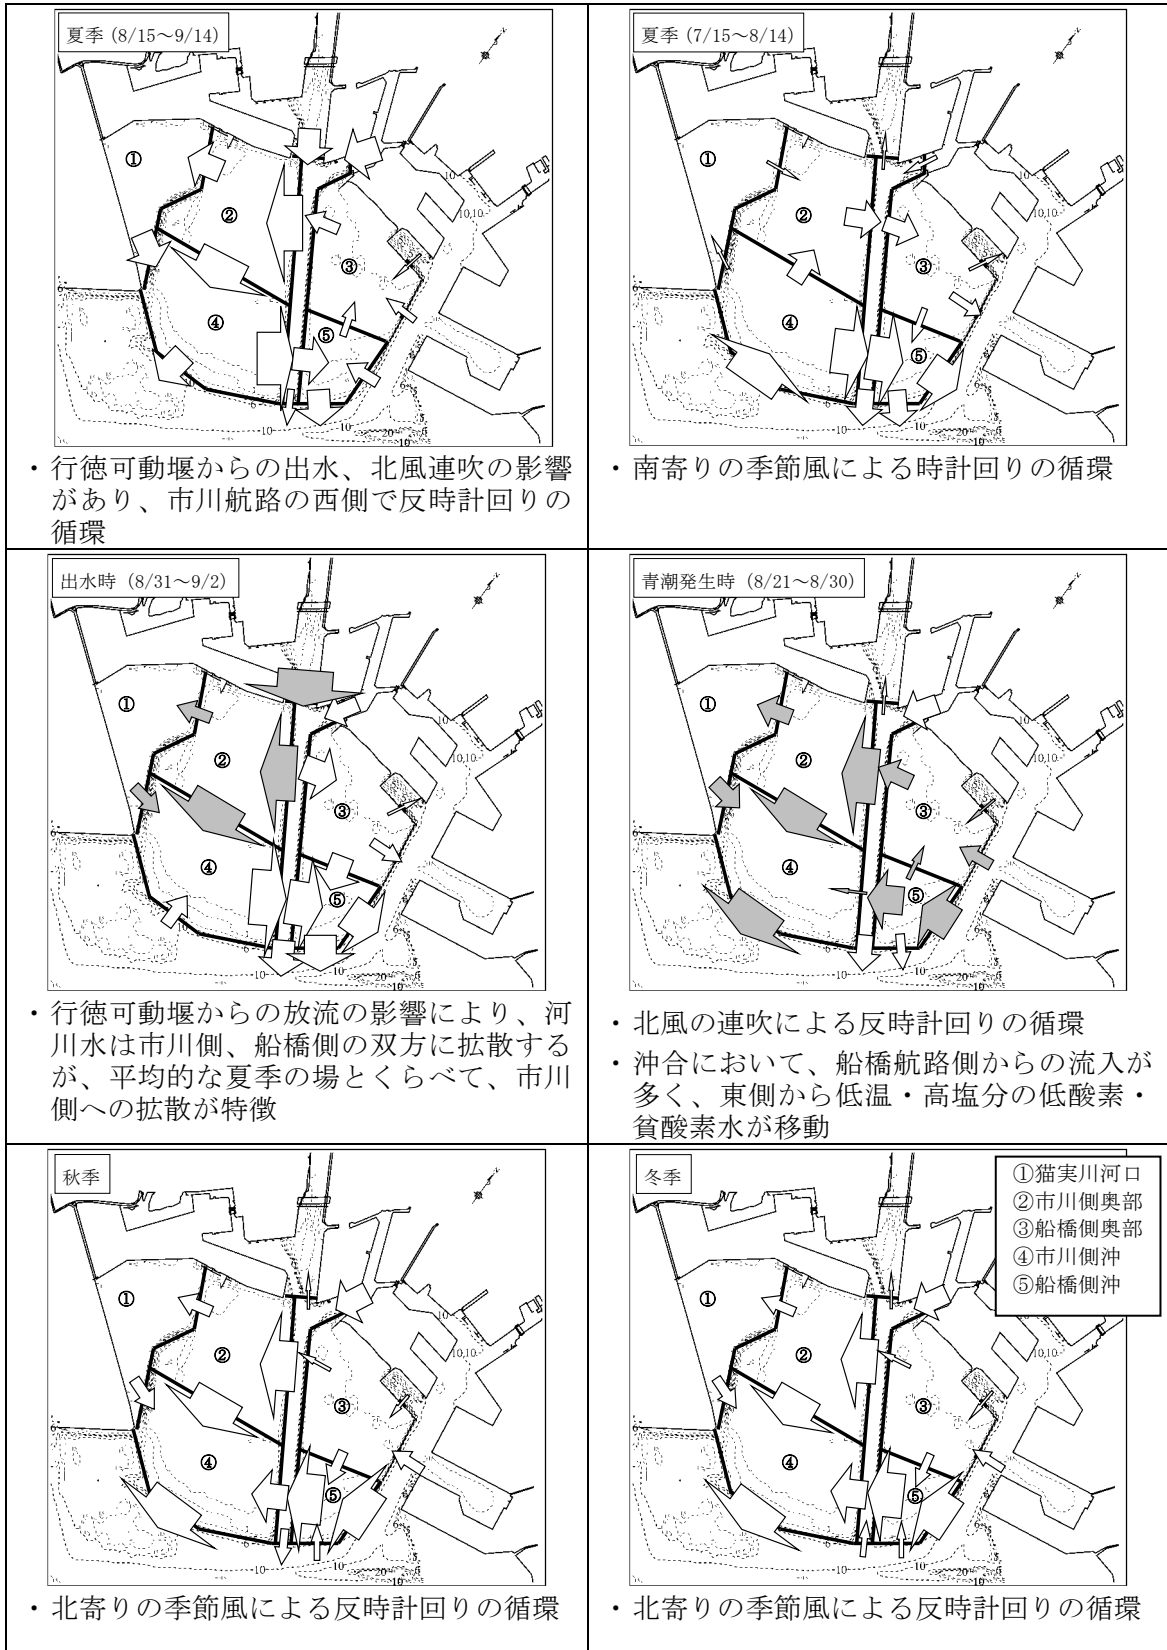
| | |
|---|---|
| 夏季 (8/15～9/14) ① ② ③ ④ ⑤ 10 10,10 6 6 10 20 10 | 夏季 (7/15～8/14) ① ② ③ ④ ⑤ 10 10,10 6 6 10 20 10 |
| ・行徳可動堰からの出水、北風連吹の影響があり、市川航路の西側で反時計回りの循環 | ・南寄りの季節風による時計回りの循環 |
| 出水時 (8/31～9/2) ① ② ③ ④ ⑤ 10 10,10 6 6 10 20 10 | 青潮発生時 (8/21～8/30) ① ② ③ ④ ⑤ 10 10,10 6 6 10 20 10 |
| ・行徳可動堰からの放流の影響により、河川水は市川側、船橋側の双方に拡散するが、平均的な夏季の場とくらべて、市川側への拡散が特徴 | ・北風の連吹による反時計回りの循環 ・沖合において、船橋航路側からの流入が多く、東側から低温・高塩分の低酸素・貧酸素水が移動 |
| 秋季 ① ② ③ ④ ⑤ 10 10,10 6 6 10 20 10 | 冬季 ①猫実川河口 ②市川側奥部 ③船橋側奥部 ④市川側沖 ⑤船橋側沖 ① ② ③ ④ ⑤ 10 10,10 6 6 10 20 10 |
| ・北寄りの季節風による反時計回りの循環 | ・北寄りの季節風による反時計回りの循環 |